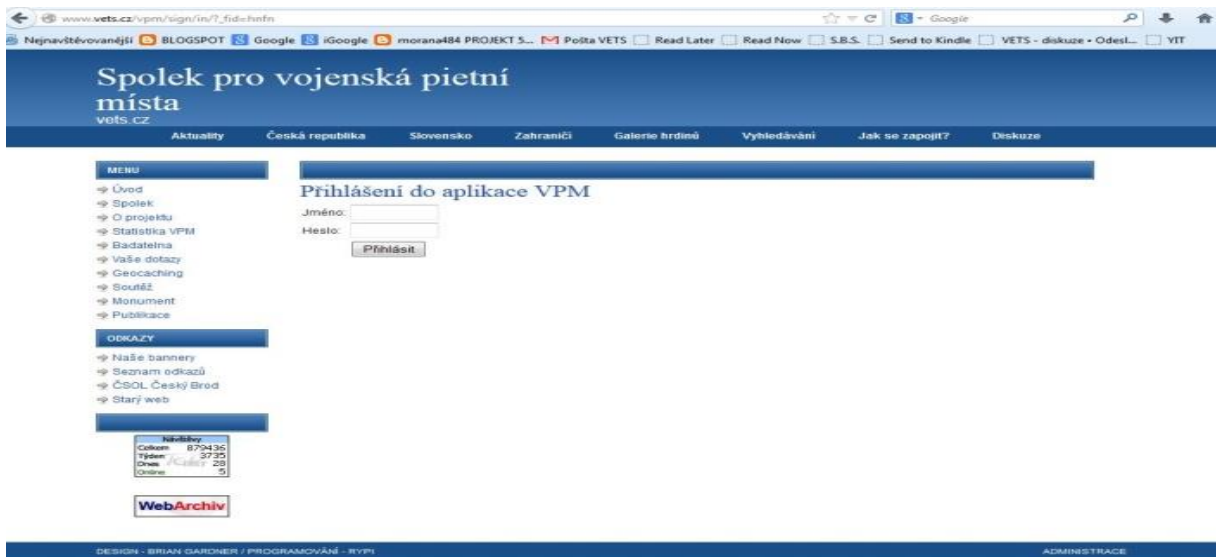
www.vets.cz/vpm/sign/in/?_fid=hnfn

Google

Nejnavštěvovanější BLOGSPOT Google iGoogle morana484 PROJEKT 5... Pošta VETS Read Later Read Now S.B.S. Send to Kindle VETS - diskuze • Odesl... YIT

Spolek pro vojenská pietní místa
vets.cz

Aktuality Česká republika Slovensko Zahraničí Galerie hrdinů Vyhledávání Jak se zapojit? Diskuze

MENU
Úvod
Spolek
O projektu
Statistika VPM
Badatelna
Vaše dotazy
Geocaching
Soutěž
Monument
Publikace

ODKAZY
Naše bannery
Seznam odkazů
ČSOL Český Brod
Starý web

Návštěvy
Celkem 879436
Týden 3735
Dnes 28
Online 5

WebArchiv

Přihlášení do aplikace VPM
Jméno:
Heslo:
Přihlásit

DESIGN - BRIAN GARDNER / PROGRAMOVÁNÍ - RYPI

ADMINISTRACE